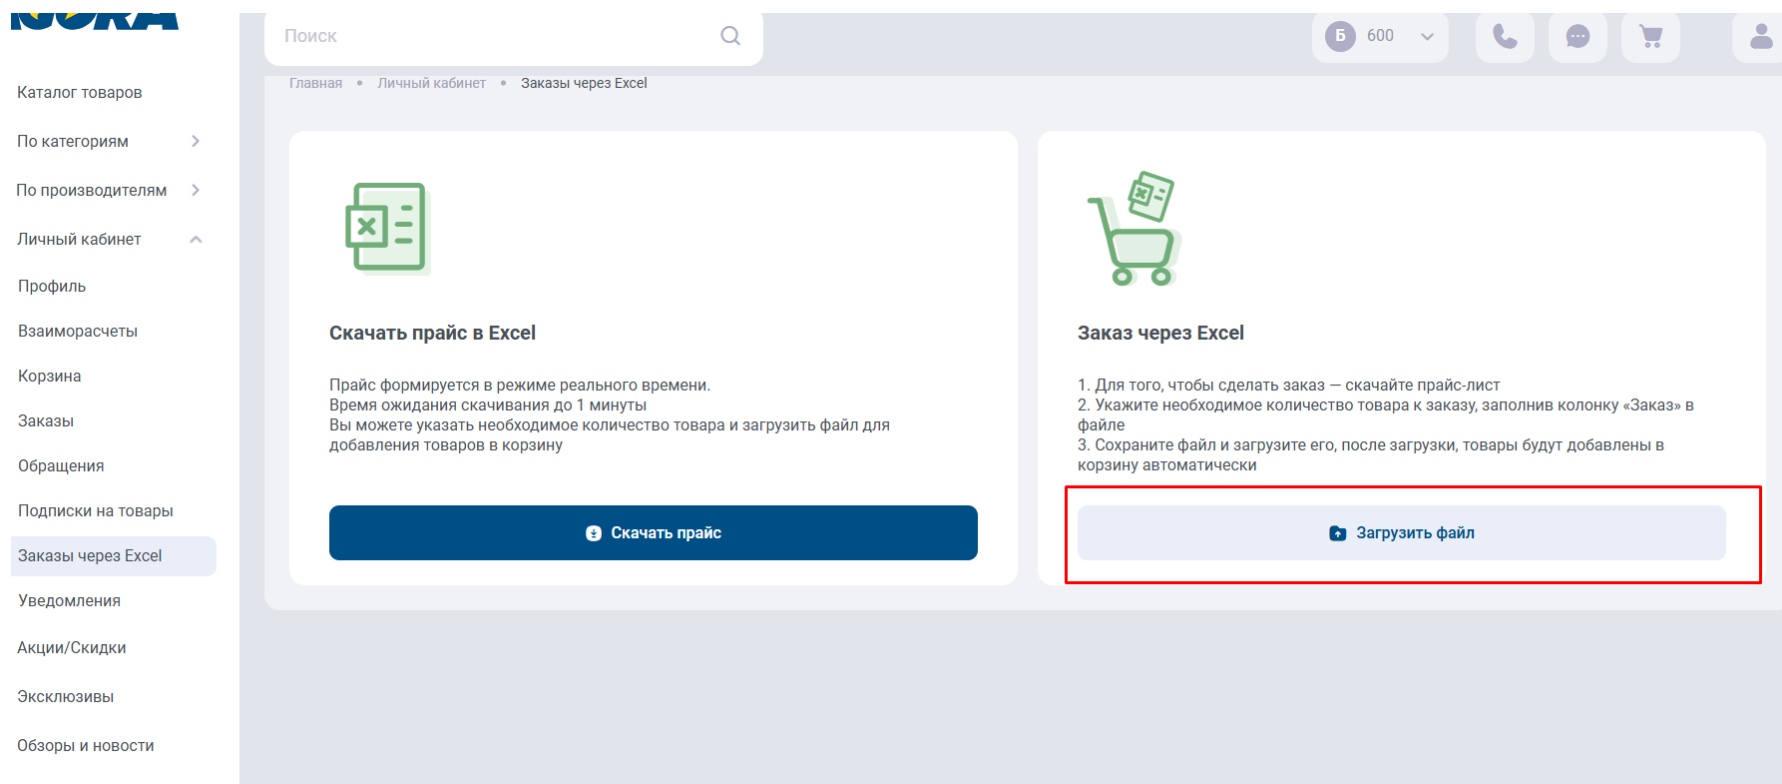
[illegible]

Поиск

Б 600

Каталог товаров

По категориям

По производителям

Личный кабинет

Профиль

Взаиморасчеты

Корзина

Заказы

Обращения

Подписки на товары

Заказы через Excel

Уведомления

Акции/Скидки

Эксклюзивы

Обзоры и новости

Главная • Личный кабинет • Заказы через Excel

Скачать прайс в Excel

Прайс формируется в режиме реального времени.
Время ожидания скачивания до 1 минуты
Вы можете указать необходимое количество товара и загрузить файл для добавления товаров в корзину

Скачать прайс

Заказ через Excel

1. Для того, чтобы сделать заказ — скачайте прайс-лист
2. Укажите необходимое количество товара к заказу, заполнив колонку «Заказ» в файле
3. Сохраните файл и загрузите его, после загрузки, товары будут добавлены в корзину автоматически

Загрузить файл